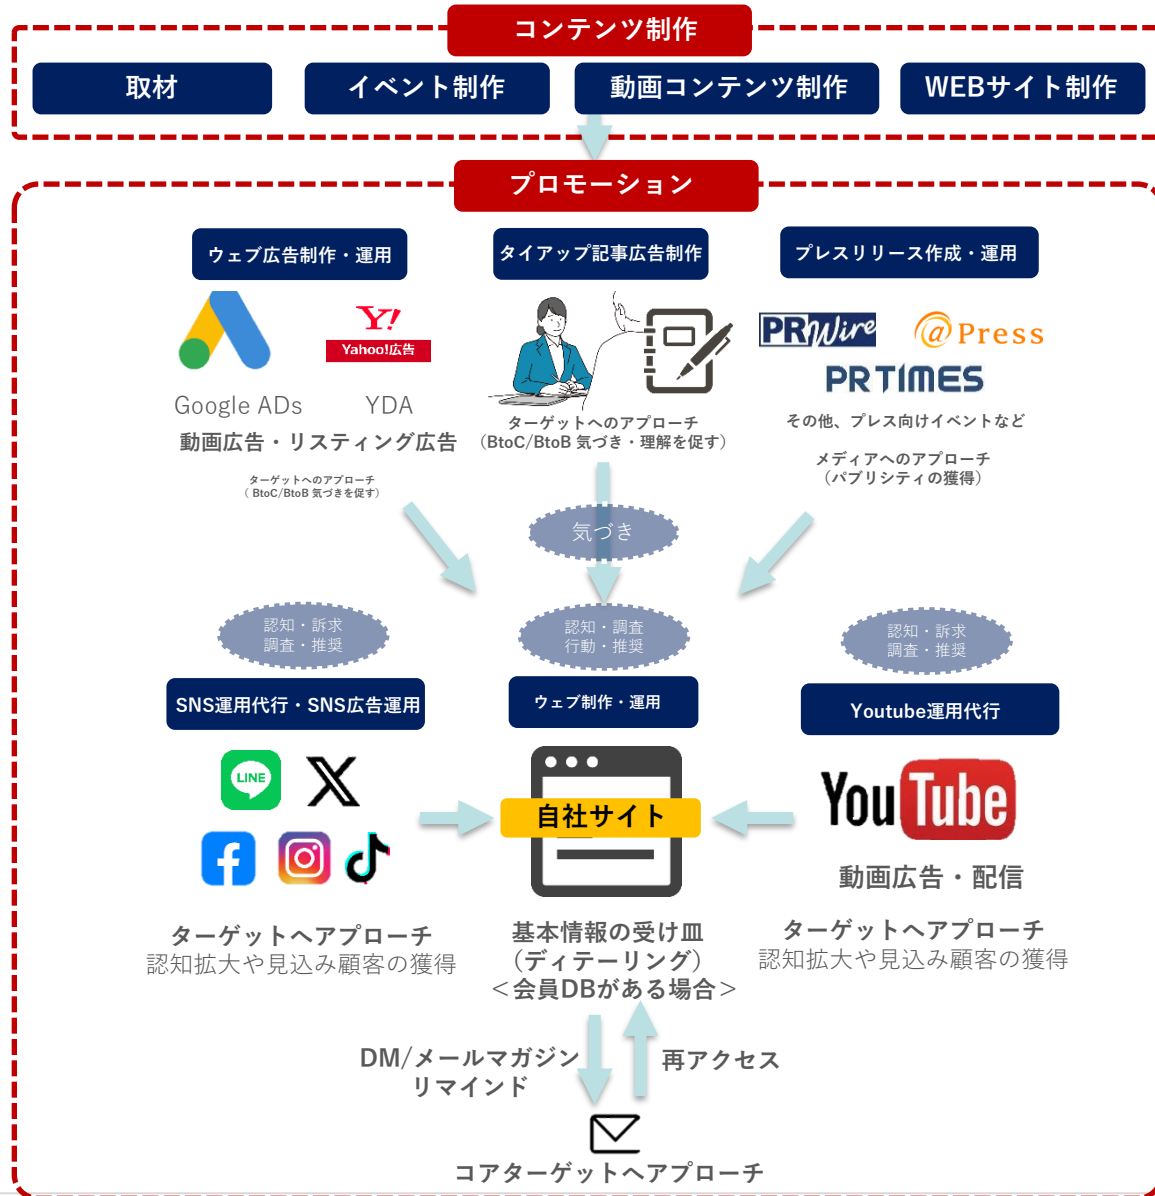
コンテンツ制作

取材

イベント制作

動画コンテンツ制作

WEBサイト制作

プロモーション

ウェブ広告制作・運用

タイアップ記事広告制作

プレスリリース作成・運用

Y!
Yahoo!広告

Google ADs　YDA

動画広告・リスティング広告

ターゲットへのアプローチ
（BtoC/BtoB 気づきを促す）

ターゲットへのアプローチ
（BtoC/BtoB 気づき・理解を促す）

PRWire

@Press

PRTIMES

その他、プレス向けイベントなど

メディアへのアプローチ
（パブリシティの獲得）

気づき

認知・訴求
調査・推奨

認知・調査
行動・推奨

認知・訴求
調査・推奨

SNS運用代行・SNS広告運用

ウェブ制作・運用

Youtube運用代行

LINE

自社サイト

YouTube

動画広告・配信

ターゲットへアプローチ
認知拡大や見込み顧客の獲得

基本情報の受け皿
（ディテーリング）
＜会員DBがある場合＞

ターゲットへアプローチ
認知拡大や見込み顧客の獲得

DM/メールマガジン
リマインド

再アクセス

コアターゲットへアプローチ